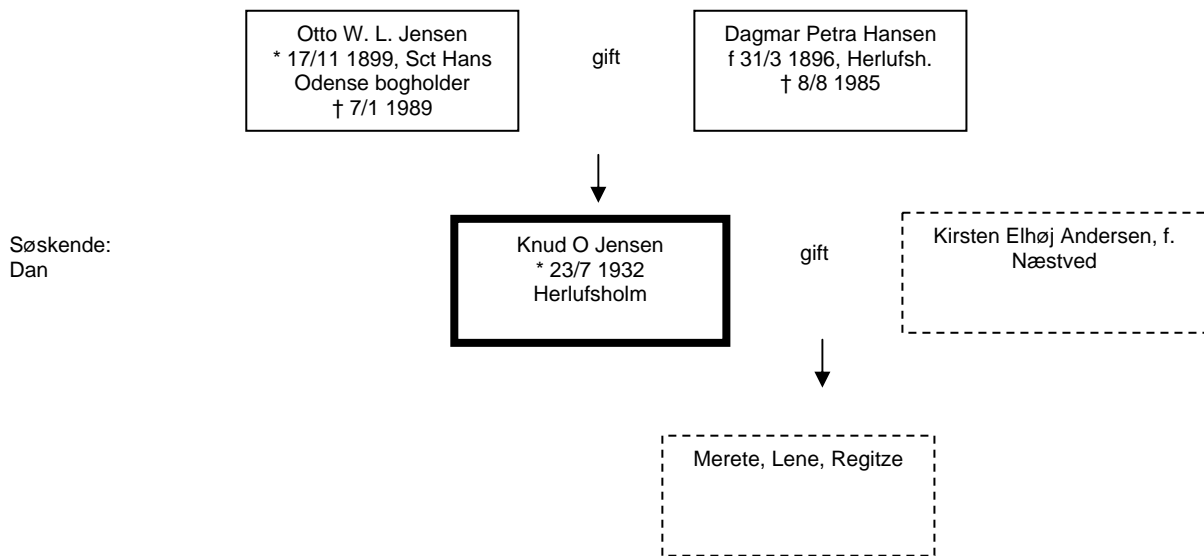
Otto W. L. Jensen
* 17/11 1899, Sct Hans
Odense bogholder
† 7/1 1989

gift

Dagmar Petra Hansen
f 31/3 1896, Herlufsh.
† 8/8 1985

Søskende:
Dan

Knud O Jensen
* 23/7 1932
Herlufsholm

gift

Kirsten Elhøj Andersen, f.
Næstved

Merete, Lene, Regitze